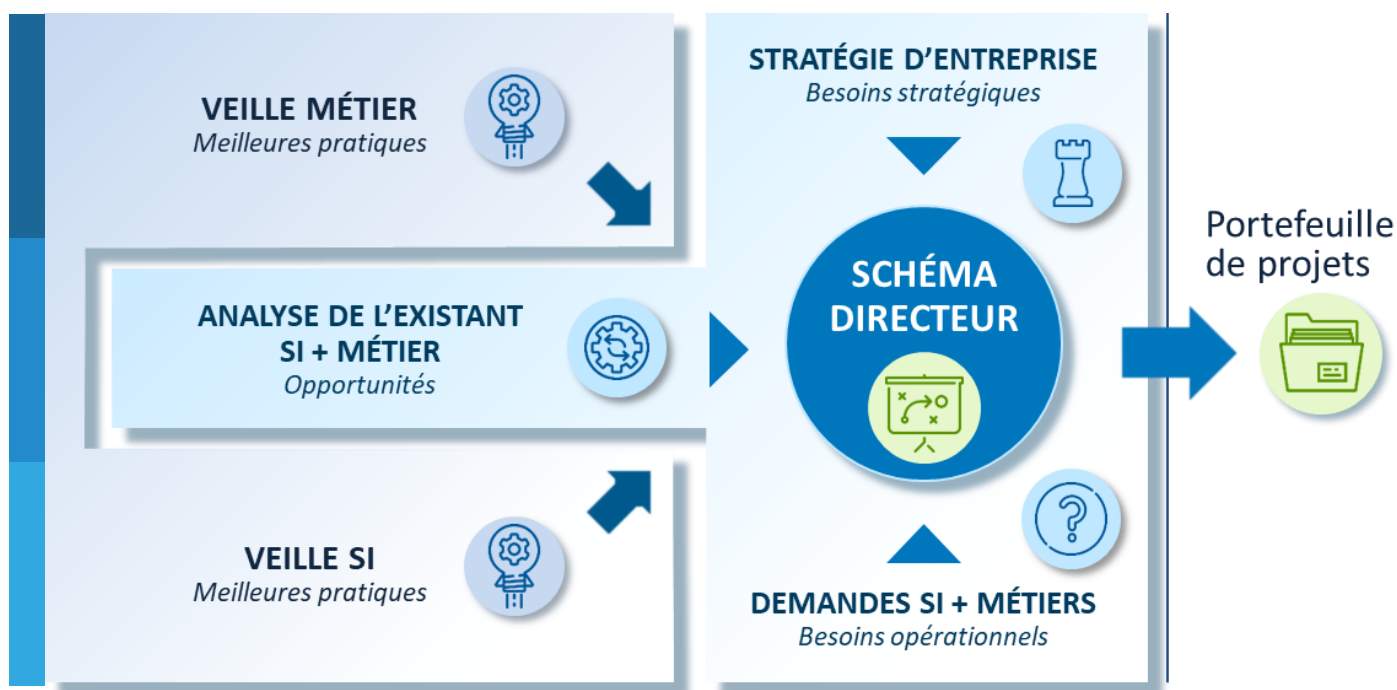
VEILLE MÉTIER
Meilleures pratiques

ANALYSE DE L'EXISTANT SI + MÉTIER
Opportunités

VEILLE SI
Meilleures pratiques

STRATÉGIE D'ENTREPRISE
Besoins stratégiques

SCHÉMA DIRECTEUR

DEMANDES SI + MÉTIERS
Besoins opérationnels

Portefeuille de projets